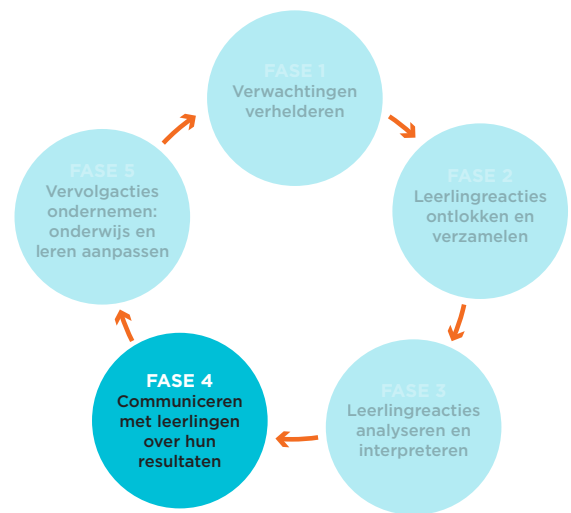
FASE 1
Verwachtingen verhelderen

FASE 2
Leerlingreacties ontlokken en verzamelen

FASE 3
Leerlingreacties analyseren en interpreteren

FASE 4
Communiceren met leerlingen over hun resultaten

FASE 5
Vervolgacties ondernemen: onderwijs en leren aanpassen